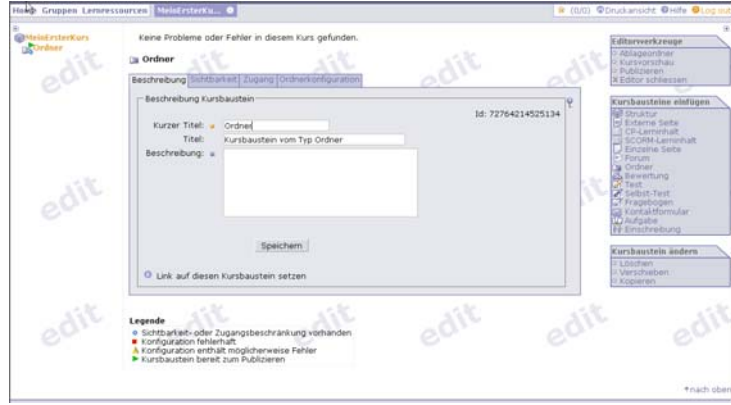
Home Gruppen Lernressourcen MeinErsterKu...

(0/0) Druckansicht Hilfe Log out

MeinErsterKurs
Ordner

Keine Probleme oder Fehler in diesem Kurs gefunden.

Ordner

Beschreibung | Sichtbarkeit | Zugang | Ordnerkonfiguration

Beschreibung Kursbaustein

Id: 72764214525134

Kurzer Titel: Ordner

Titel: Kursbaustein vom Typ Ordner

Beschreibung:

Speichern

Link auf diesen Kursbaustein setzen

Editorwerkzeuge
Ablageordner
Kursvorschau
Publizieren
Editor schliessen

Kursbausteine einfügen
Struktur
Externe Seite
CP-Lerninhalt
SCORM-Lerninhalt
Einzelne Seite
Forum
Ordner
Bewertung
Test
Selbst-Test
Fragebogen
Kontaktformular
Aufgabe
Einschreibung

Kursbaustein ändern
Löschen
Verschieben
Kopieren

Legende
Sichtbarkeit- oder Zugangsbeschränkung vorhanden
Konfiguration fehlerhaft
Konfiguration enthält möglicherweise Fehler
Kursbaustein bereit zum Publizieren

nach oben

edit edit edit edit edit edit edit edit edit edit edit